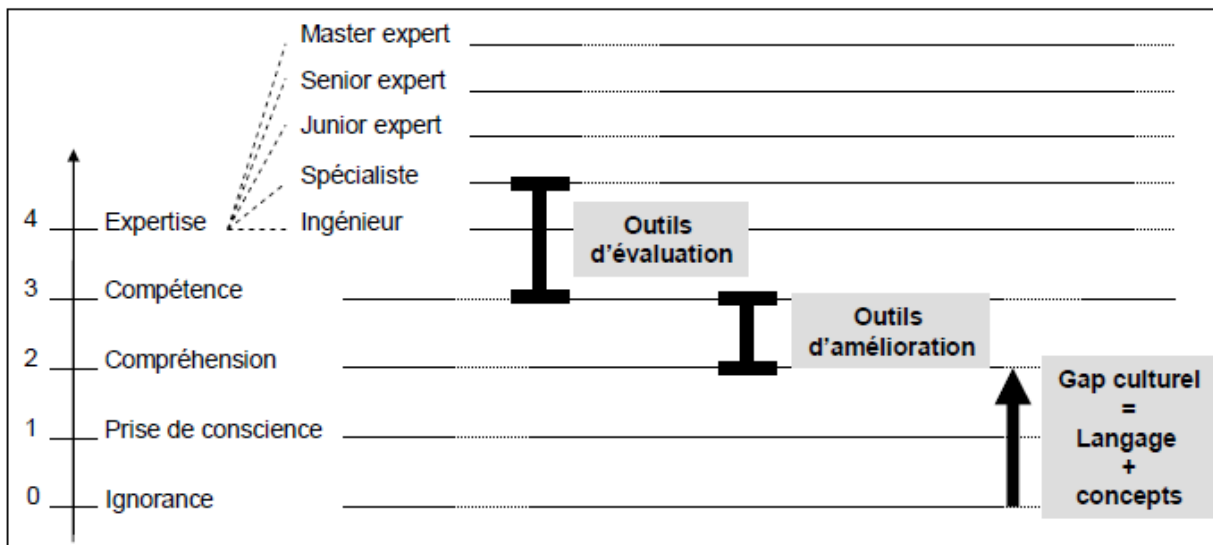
Master expert
Senior expert
Junior expert
Spécialiste
4 Expertise Ingénieur
Outils d'évaluation
3 Compétence
Outils d'amélioration
2 Compréhension
Gap culturel = Langage + concepts
1 Prise de conscience
0 Ignorance